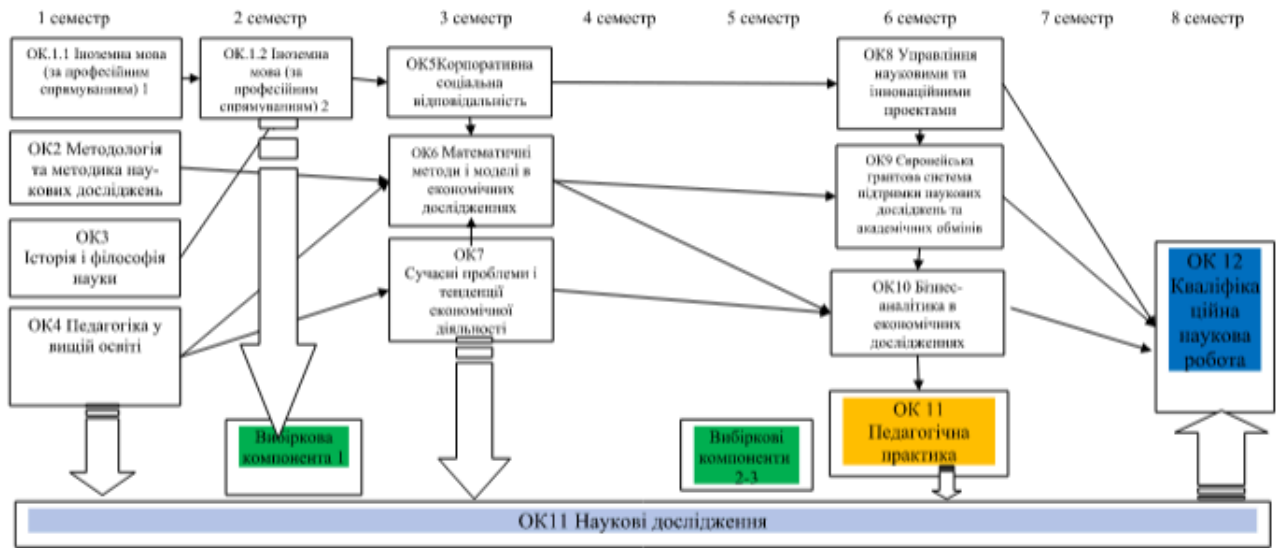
1 семестр
2 семестр
3 семестр
4 семестр
5 семестр
6 семестр
7 семестр
8 семестр

ОК.1.1 Іноземна мова (за професійним спрямуванням) 1

ОК.1.2 Іноземна мова (за професійним спрямуванням) 2

ОК5Корпоративна соціальна відповідальність

ОК8 Управління науковими та інноваційними проектами

ОК2 Методологія та методика наукових досліджень

ОК6 Математичні методи і моделі в економічних дослідженнях

ОК9 Європейська грантова система підтримки наукових досліджень та академічних обмінів

ОК3 Історія і філософія науки

ОК7 Сучасні проблеми і тенденції економічної діяльності

ОК10 Бізнес-аналітика в економічних дослідженнях

ОК 12 Кваліфікаційна наукова робота

ОК4 Педагогіка у вищій освіті

ОК 11 Педагогічна практика

Вибіркова компонента 1

Вибіркові компоненти 2-3

ОК11 Наукові дослідження